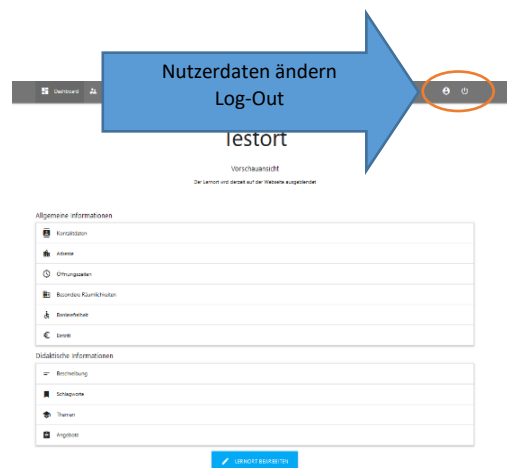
Dashboard

Nutzerdaten ändern
Log-Out

Testort

Vorschauansicht

Der Lernort wird derzeit auf der Webseite ausgeblendet

Allgemeine Informationen

Kontaktdaten

Adresse

Öffnungszeiten

Besondere Räumlichkeiten

Barrierefreiheit

Eintritt

Didaktische Informationen

Beschreibung

Schlagworte

Themen

Angebote

LERNORT BEARBEITEN